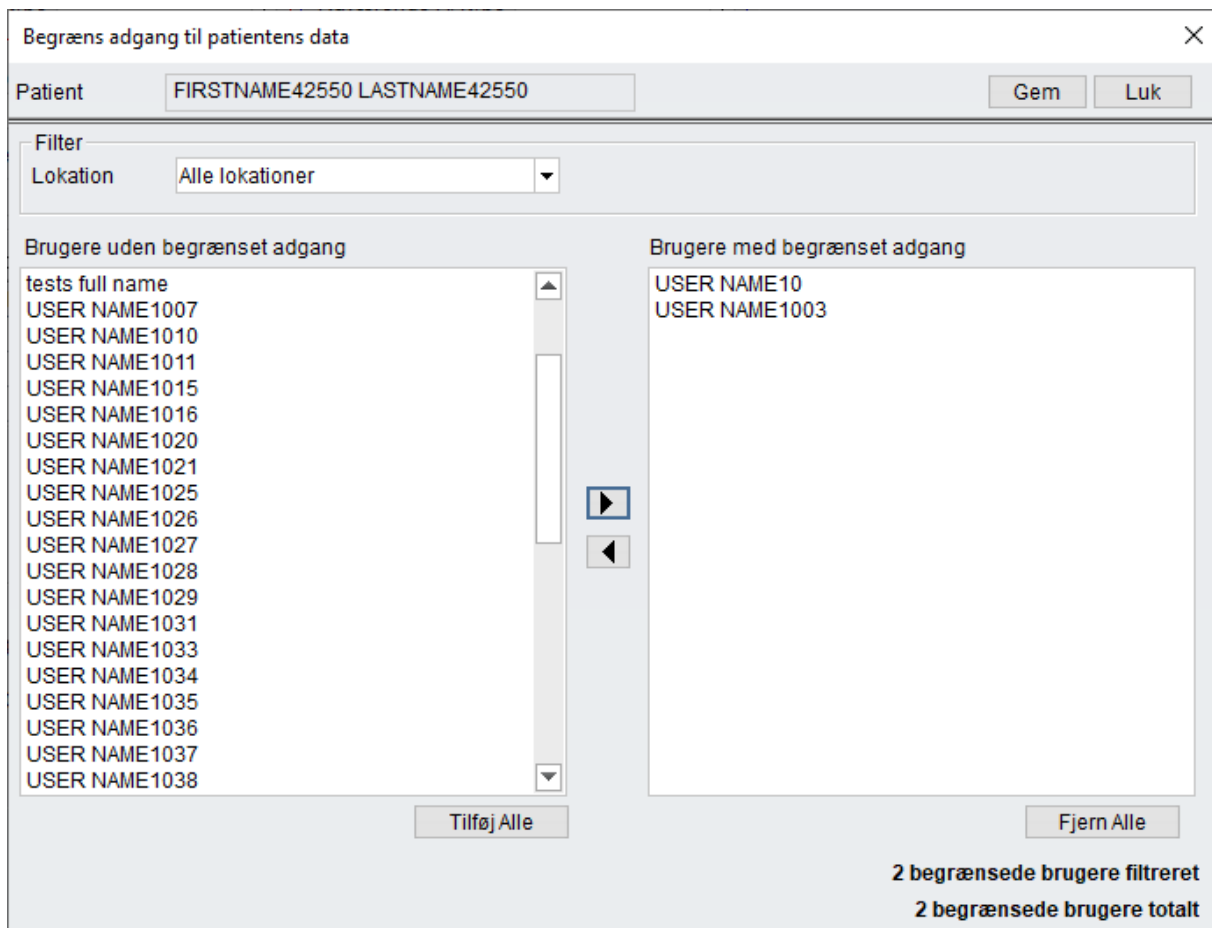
Begræns adgang til patientens data

Patient FIRSTNAME42550 LASTNAME42550

Gem Luk

Filter
Lokation Alle lokationer

Brugere uden begrænset adgang
tests full name
USER NAME1007
USER NAME1010
USER NAME1011
USER NAME1015
USER NAME1016
USER NAME1020
USER NAME1021
USER NAME1025
USER NAME1026
USER NAME1027
USER NAME1028
USER NAME1029
USER NAME1031
USER NAME1033
USER NAME1034
USER NAME1035
USER NAME1036
USER NAME1037
USER NAME1038

Tilføj Alle

Brugere med begrænset adgang
USER NAME10
USER NAME1003

Fjern Alle

2 begrænsede brugere filtreret
2 begrænsede brugere totalt